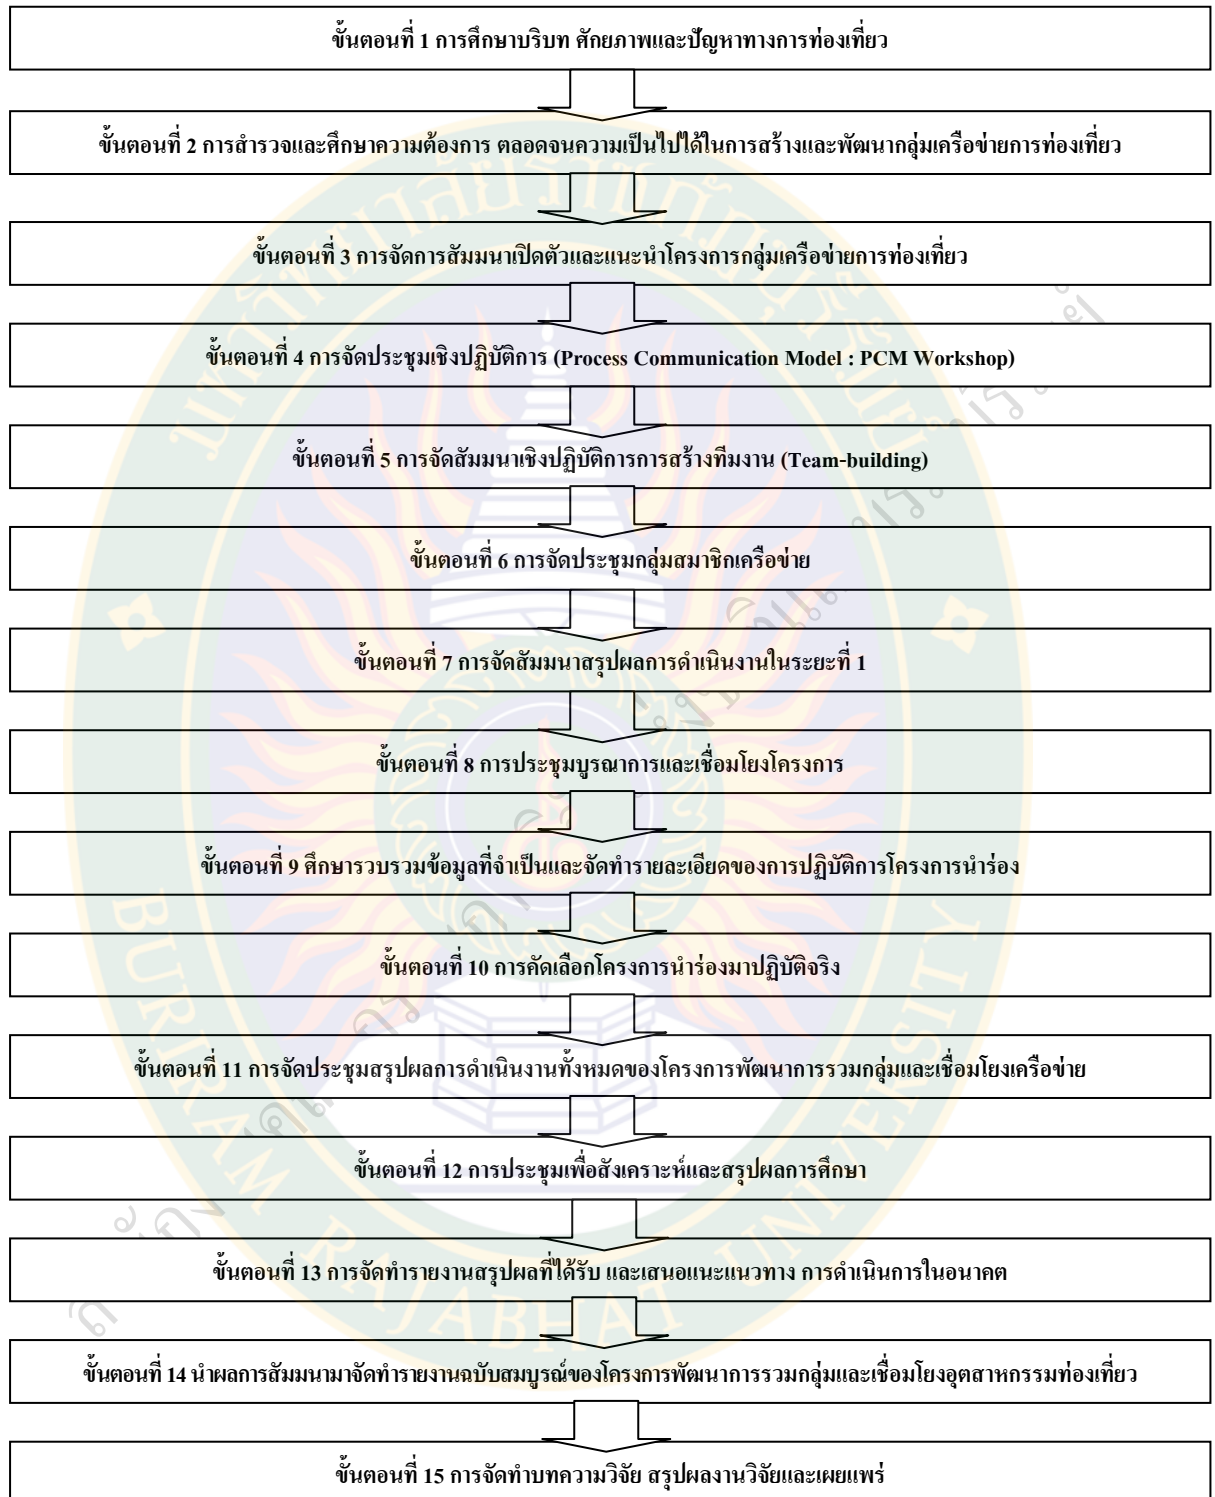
ขั้นตอนที่ 1 การศึกษาบริบท ศักยภาพและปัญหาทางการท่องเที่ยว

ขั้นตอนที่ 2 การสำรวจและศึกษาความต้องการ ตลอดจนความเป็นไปได้ในการสร้างและพัฒนากลุ่มเครือข่ายการท่องเที่ยว

ขั้นตอนที่ 3 การจัดการสัมมนาเปิดตัวและแนะนำโครงการกลุ่มเครือข่ายการท่องเที่ยว

ขั้นตอนที่ 4 การจัดประชุมเชิงปฏิบัติการ (Process Communication Model : PCM Workshop)

ขั้นตอนที่ 5 การจัดสัมมนาเชิงปฏิบัติการการสร้างทีมงาน (Team-building)

ขั้นตอนที่ 6 การจัดประชุมกลุ่มสมาชิกเครือข่าย

ขั้นตอนที่ 7 การจัดสัมมนาสรุปผลการดำเนินงานในระยะที่ 1

ขั้นตอนที่ 8 การประชุมบูรณาการและเชื่อมโยงโครงการ

ขั้นตอนที่ 9 ศึกษารวบรวมข้อมูลที่จำเป็นและจัดทำรายละเอียดของการปฏิบัติการโครงการนำร่อง

ขั้นตอนที่ 10 การคัดเลือกโครงการนำร่องมาปฏิบัติจริง

ขั้นตอนที่ 11 การจัดประชุมสรุปผลการดำเนินงานทั้งหมดของโครงการพัฒนาการรวมกลุ่มและเชื่อมโยงเครือข่าย

ขั้นตอนที่ 12 การประชุมเพื่อสังเคราะห์และสรุปผลการศึกษา

ขั้นตอนที่ 13 การจัดทำรายงานสรุปผลที่ได้รับ และเสนอแนะแนวทาง การดำเนินการในอนาคต

ขั้นตอนที่ 14 นำผลการสัมมนามาจัดทำรายงานฉบับสมบูรณ์ของโครงการพัฒนาการรวมกลุ่มและเชื่อมโยงอุตสาหกรรมท่องเที่ยว

ขั้นตอนที่ 15 การจัดทำบทความวิจัย สรุปผลงานวิจัยและเผยแพร่